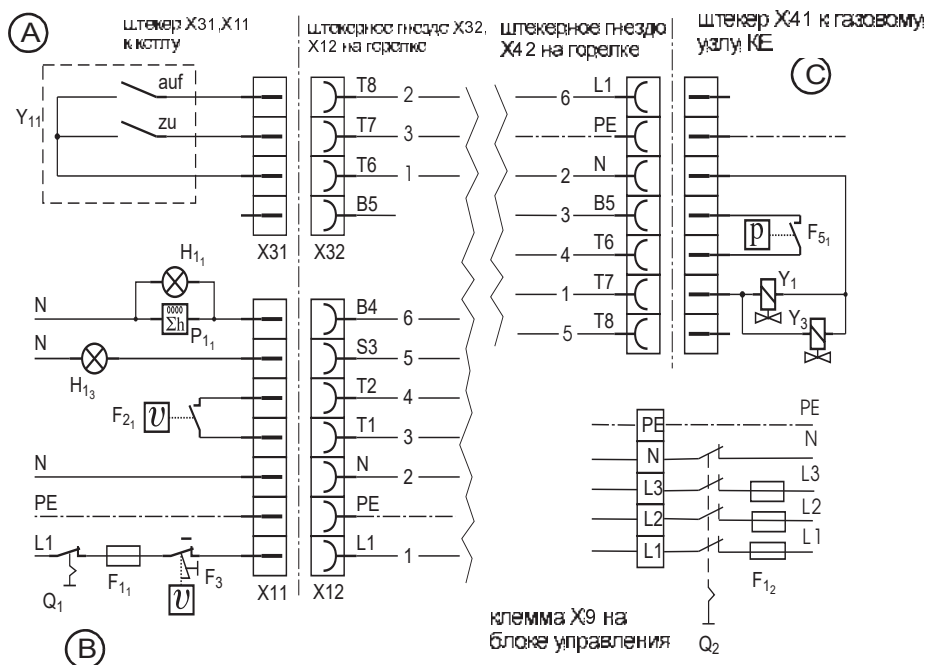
A

штекер X31,X11 к котлу

штекерное гнездо X32, X12 на горелке

штекерное гнездо X42 на горелке

штекер X41 к газовому узлу KE

C

$Y_{11}$

auf

zu

T8 2

T7 3

T6 1

B5

6 L1

PE

2 N

3 B5

4 T6

1 T7

5 T8

p $F_{5_1}$

$Y_1$

$Y_3$

X31 X32

$H_{1_1}$

N

$\Sigma h$ $P_{1_1}$

N

$H_{1_3}$

$F_{2_1}$ $\upsilon$

N

PE

L1

$Q_1$ $F_{1_1}$

$\upsilon$ $F_3$

X11 X12

B4 6

S3 5

T2 4

T1 3

N 2

PE

L1 1

PE

N

L3

L2

L1

PE

N

L3

L2

L1

$F_{1_2}$

$Q_2$

клемма X9 на блоке управления

B